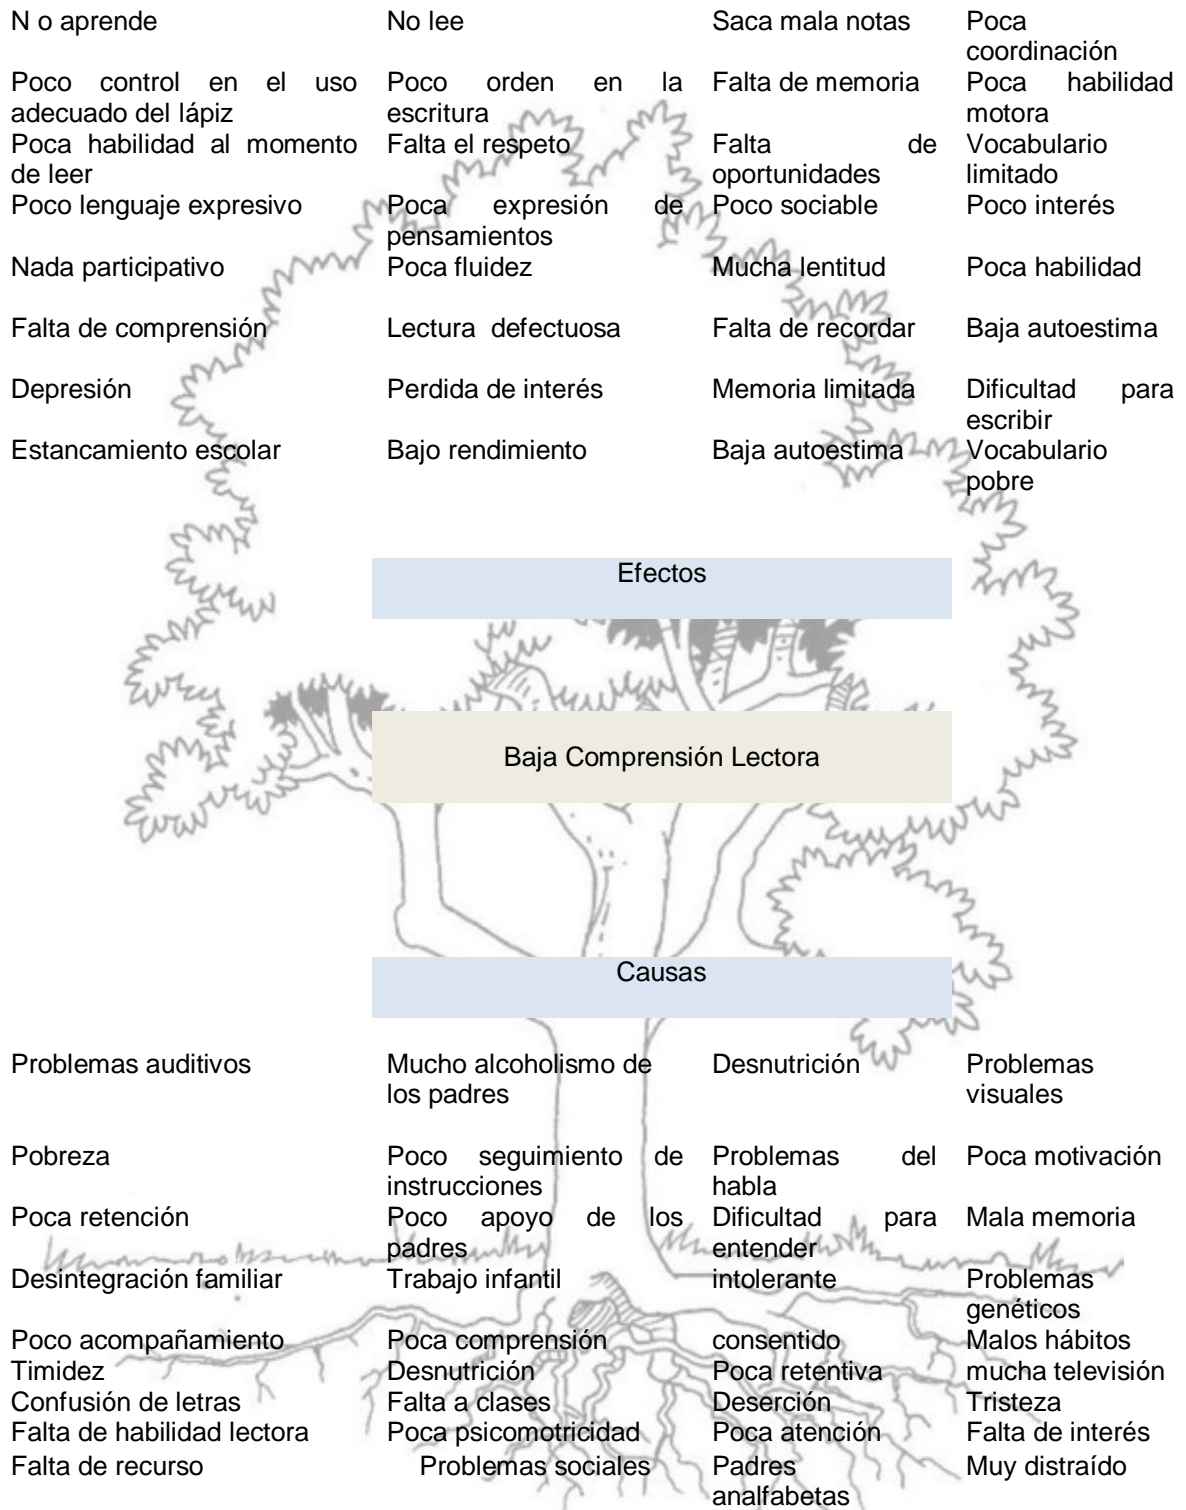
| | | | |
|---|---|---|---|
| N o aprende | No lee | Saca mala notas | Poca coordinación |
| Poco control en el uso adecuado del lápiz | Poco orden en la escritura | Falta de memoria | Poca habilidad motora |
| Poca habilidad al momento de leer | Falta el respeto | Falta de oportunidades | Vocabulario limitado |
| Poco lenguaje expresivo | Poca expresión de pensamientos | Poco sociable | Poco interés |
| Nada participativo | Poca fluidez | Mucha lentitud | Poca habilidad |
| Falta de comprensión | Lectura defectuosa | Falta de recordar | Baja autoestima |
| Depresión | Perdida de interés | Memoria limitada | Dificultad para escribir |
| Estancamiento escolar | Bajo rendimiento | Baja autoestima | Vocabulario pobre |

Efectos

Baja Comprensión Lectora

Causas

| | | | |
|---|---|---|---|
| Problemas auditivos | Mucho alcoholismo de los padres | Desnutrición | Problemas visuales |
| Pobreza | Poco seguimiento de instrucciones | Problemas del habla | Poca motivación |
| Poca retención | Poco apoyo de los padres | Dificultad para entender | Mala memoria |
| Desintegración familiar | Trabajo infantil | intolerante | Problemas genéticos |
| Poco acompañamiento | Poca comprensión | consentido | Malos hábitos |
| Timidez | Desnutrición | Poca retentiva | mucha televisión |
| Confusión de letras | Falta a clases | Deserción | Tristeza |
| Falta de habilidad lectora | Poca psicomotricidad | Poca atención | Falta de interés |
| Falta de recurso | Problemas sociales | Padres analfabetas | Muy distraído |